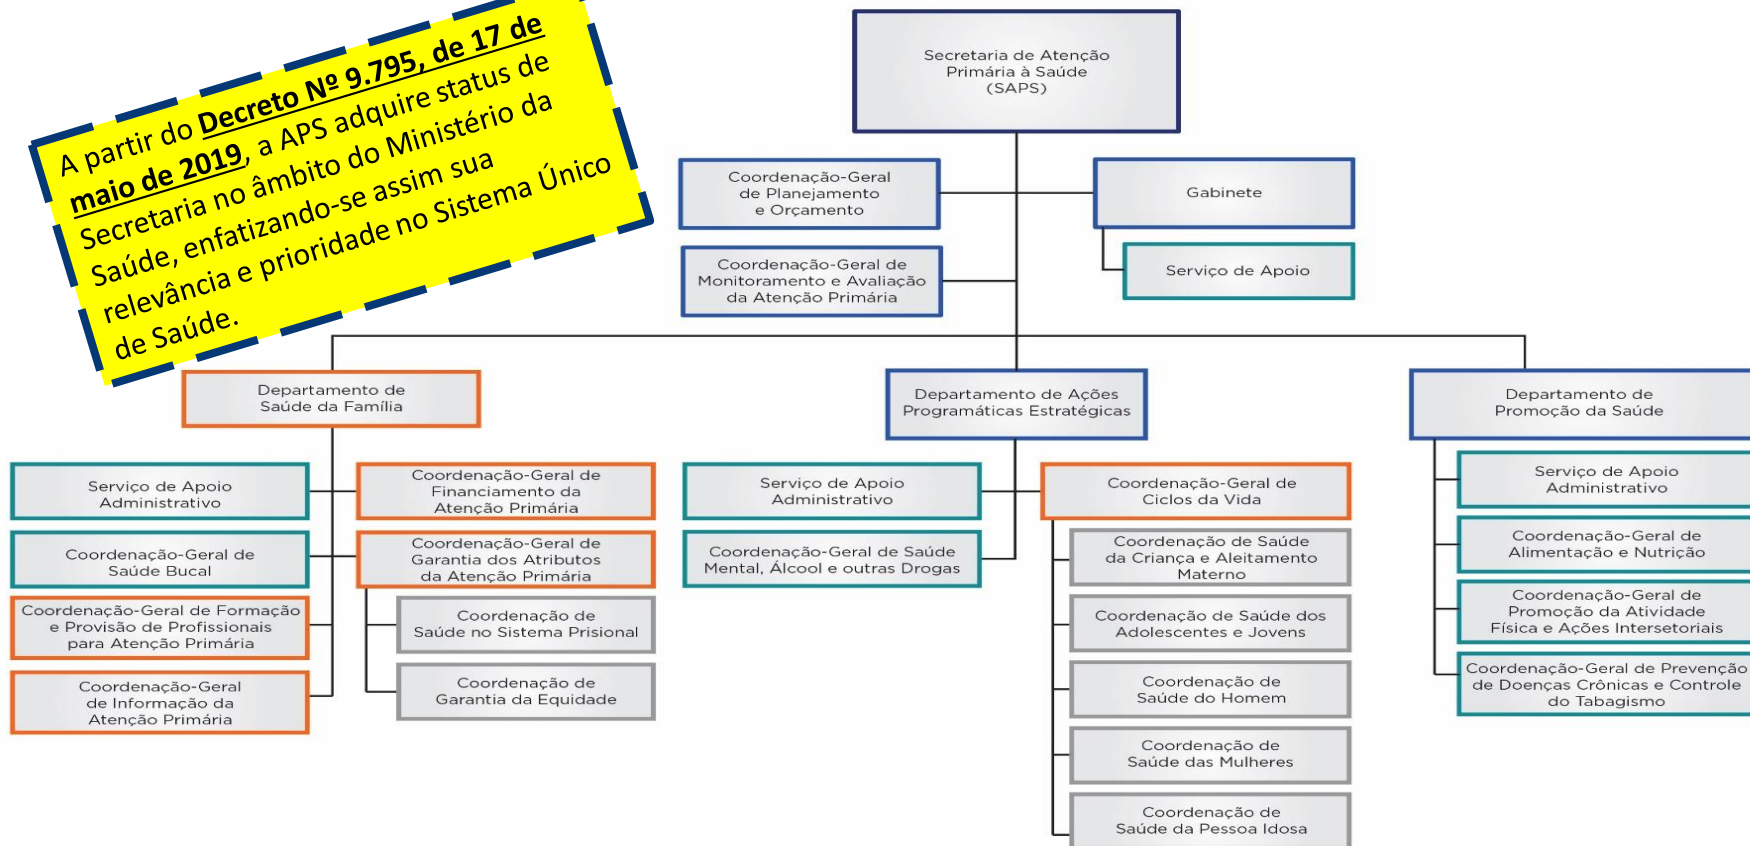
A partir do **Decreto Nº 9.795, de 17 de maio de 2019**, a APS adquire status de Secretaria no âmbito do Ministério da Saúde, enfatizando-se assim sua relevância e prioridade no Sistema Único de Saúde.

Secretaria de Atenção Primária à Saúde (SAPS)

Coordenação-Geral de Planejamento e Orçamento

Gabinete

Coordenação-Geral de Monitoramento e Avaliação da Atenção Primária

Serviço de Apoio

Departamento de Saúde da Família

Departamento de Ações Programáticas Estratégicas

Departamento de Promoção da Saúde

Serviço de Apoio Administrativo

Coordenação-Geral de Financiamento da Atenção Primária

Coordenação-Geral de Saúde Bucal

Coordenação-Geral de Garantia dos Atributos da Atenção Primária

Coordenação-Geral de Formação e Provisão de Profissionais para Atenção Primária

Coordenação de Saúde no Sistema Prisional

Coordenação-Geral de Informação da Atenção Primária

Coordenação de Garantia da Equidade

Serviço de Apoio Administrativo

Coordenação-Geral de Ciclos da Vida

Coordenação-Geral de Saúde Mental, Álcool e outras Drogas

Coordenação de Saúde da Criança e Aleitamento Materno

Coordenação de Saúde dos Adolescentes e Jovens

Coordenação de Saúde do Homem

Coordenação de Saúde das Mulheres

Coordenação de Saúde da Pessoa Idosa

Serviço de Apoio Administrativo

Coordenação-Geral de Alimentação e Nutrição

Coordenação-Geral de Promoção da Atividade Física e Ações Intersetoriais

Coordenação-Geral de Prevenção de Doenças Crônicas e Controle do Tabagismo